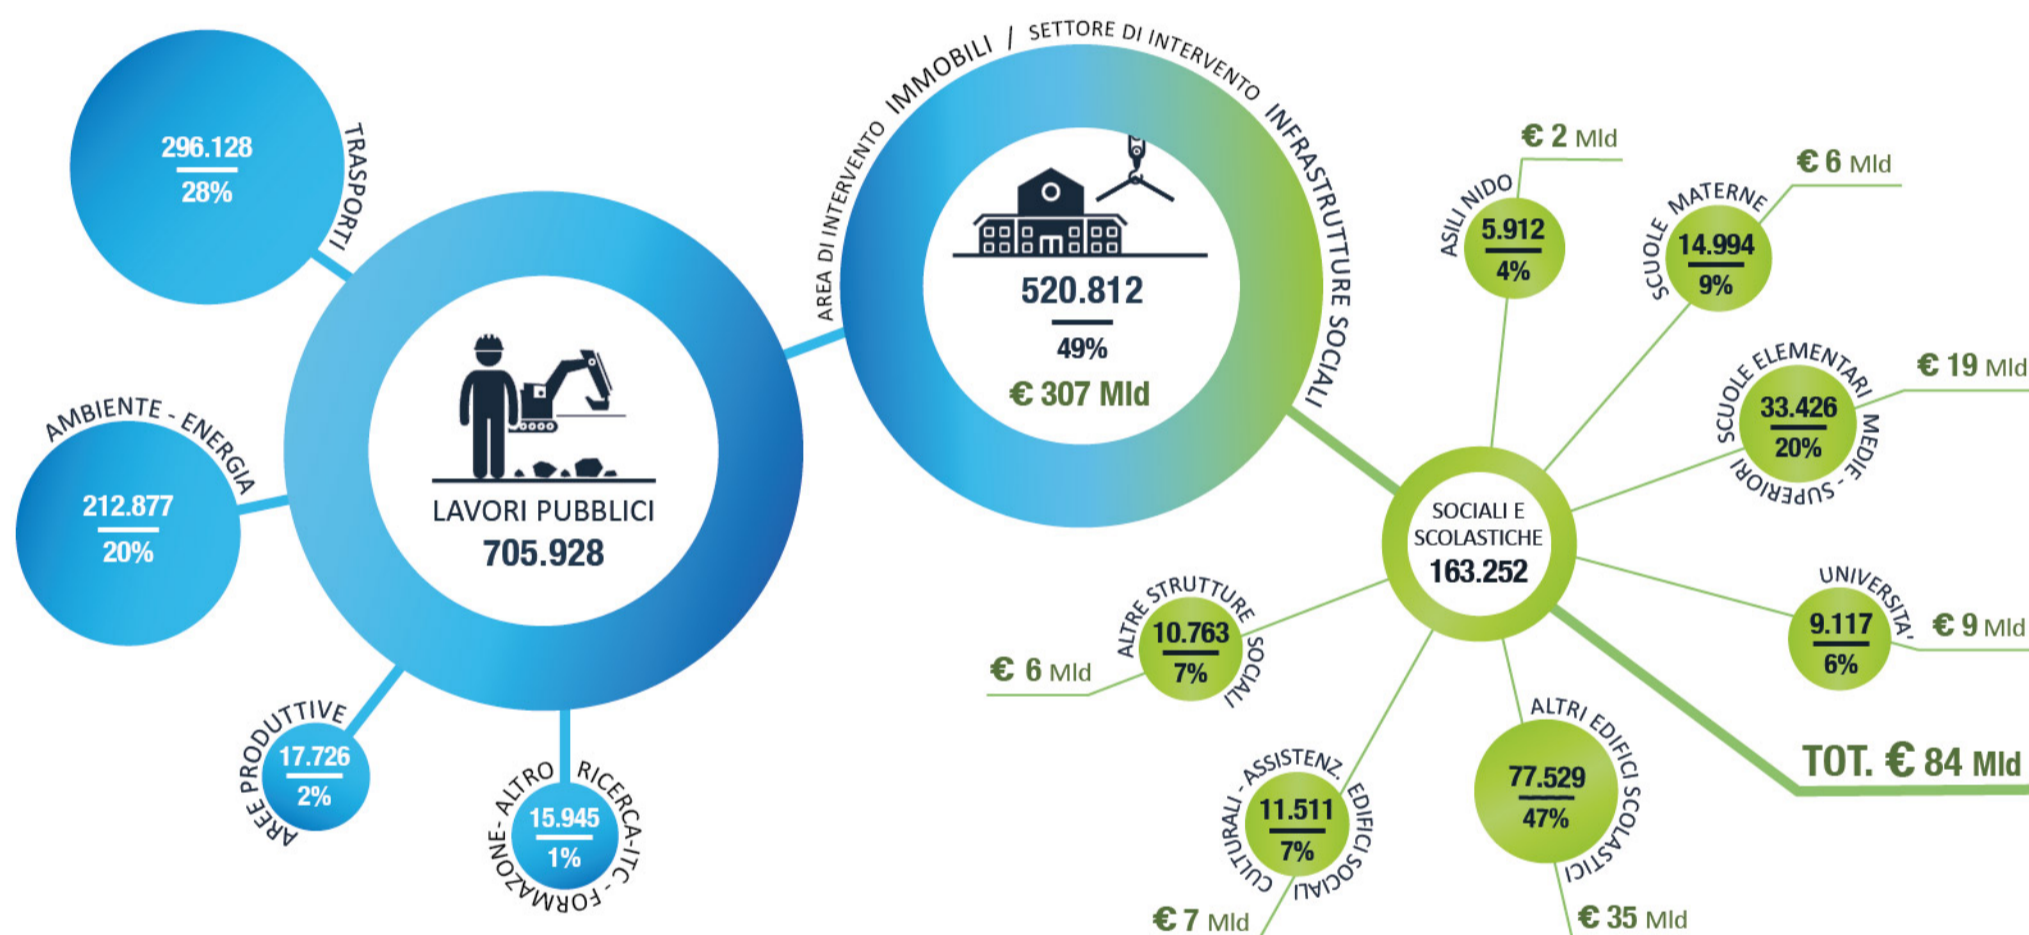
296.128
28%
TRASPORTI

AMBIENTE - ENERGIA
212.877
20%

LAVORI PUBBLICI
705.928

AREE PRODUTTIVE
17.726
2%

RICERCA-ITC - FORMAZIONE - ALTRO
15.945
1%

AREA DI INTERVENTO IMMOBILI / SETTORE DI INTERVENTO INFRASTRUTTURE SOCIALI
520.812
49%
€ 307 Mld

€ 2 Mld
ASILI NIDO
5.912
4%

€ 6 Mld
SCUOLE MATERNE
14.994
9%

€ 19 Mld
SCUOLE ELEMENTARI MEDIE - SUPERIORI
33.426
20%

SOCIALI E SCOLASTICHE
163.252

UNIVERSITA'
9.117
6%
€ 9 Mld

ALTRE STRUTTURE SOCIALI
10.763
7%
€ 6 Mld

TOT. € 84 Mld

CULTURALI - ASSISTENZ. EDIFICI SOCIALI
11.511
7%
€ 7 Mld

ALTRI EDIFICI SCOLASTICI
77.529
47%
€ 35 Mld